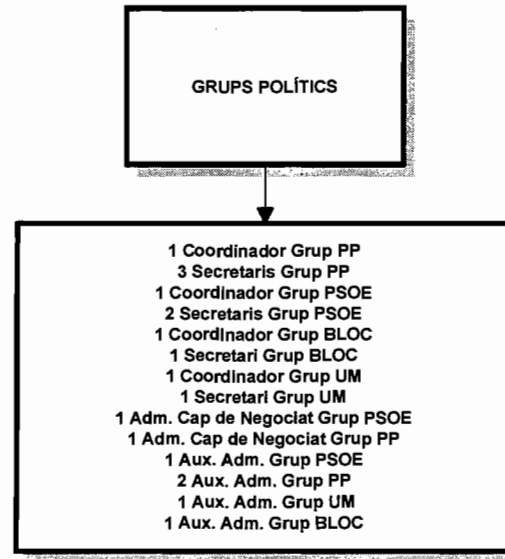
GRUPS POLÍTICS

1 Coordinador Grup PP
3 Secretaris Grup PP
1 Coordinador Grup PSOE
2 Secretaris Grup PSOE
1 Coordinador Grup BLOC
1 Secretari Grup BLOC
1 Coordinador Grup UM
1 Secretari Grup UM
1 Adm. Cap de Negociat Grup PSOE
1 Adm. Cap de Negociat Grup PP
1 Aux. Adm. Grup PSOE
2 Aux. Adm. Grup PP
1 Aux. Adm. Grup UM
1 Aux. Adm. Grup BLOC